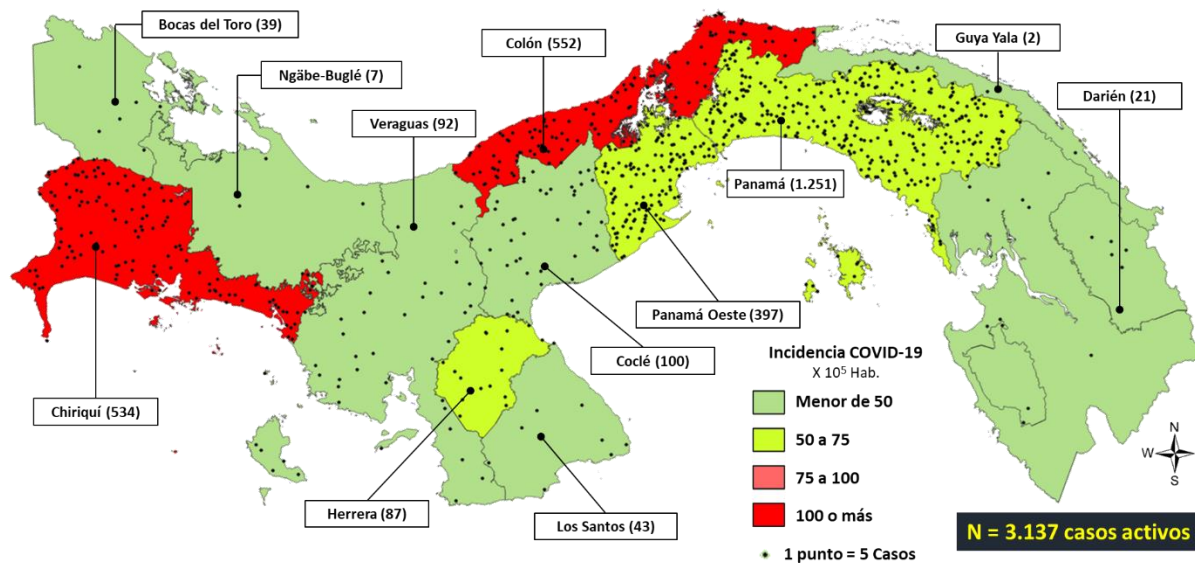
Bocas del Toro (39)

Ngäbe-Buglé (7)

Colón (552)

Guya Yala (2)

Darién (21)

Veraguas (92)

Panamá (1.251)

Chiriquí (534)

Panamá Oeste (397)

Coclé (100)

Herrera (87)

Los Santos (43)

Incidencia COVID-19
X $10^5$ Hab.

Menor de 50

50 a 75

75 a 100

100 o más

1 punto = 5 Casos

N

W

S

N = 3.137 casos activos